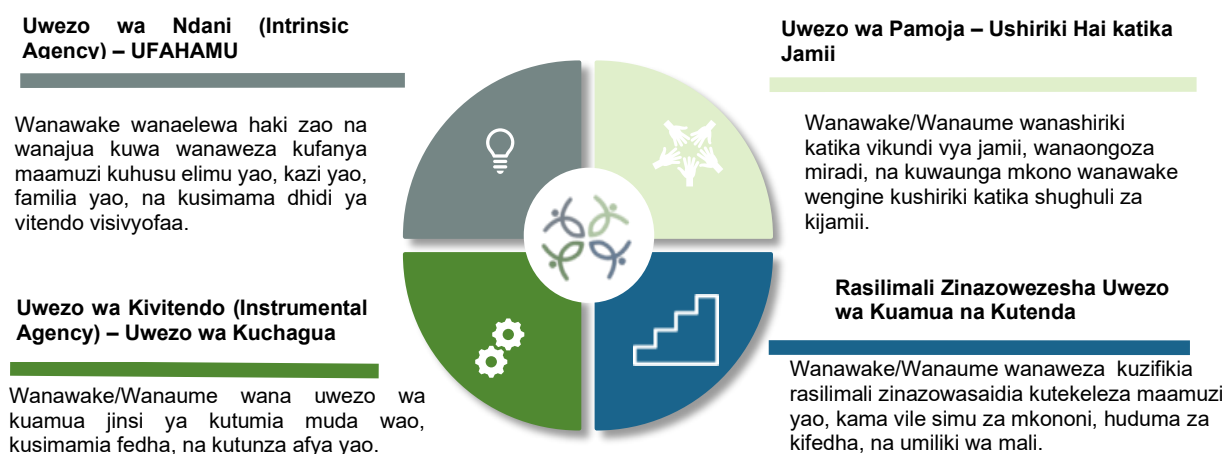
Uwezo wa Ndani (Intrinsic Agency) – UFAHAMU

Wanawake wanaelewa haki zao na wanajua kuwa wanaweza kufanya maamuzi kuhusu elimu yao, kazi yao, familia yao, na kusimama dhidi ya vitendo visivyofaa.

Uwezo wa Pamoja – Ushiriki Hai katika Jamii

Wanawake/Wanaume wanashiriki katika vikundi vya jamii, wanaongoza miradi, na kuwaunga mkono wanawake wengine kushiriki katika shughuli za kijamii.

Uwezo wa Kivitendo (Instrumental Agency) – Uwezo wa Kuchagua

Wanawake/Wanaume wana uwezo wa kuamua jinsi ya kutumia muda wao, kusimamia fedha, na kutunza afya yao.

Rasilimali Zinazowezesha Uwezo wa Kuamua na Kutenda

Wanawake/Wanaume wanaweza kuzifikia rasilimali zinazowasaidia kutekeleza maamuzi yao, kama vile simu za mkononi, huduma za kifedha, na umiliki wa mali.